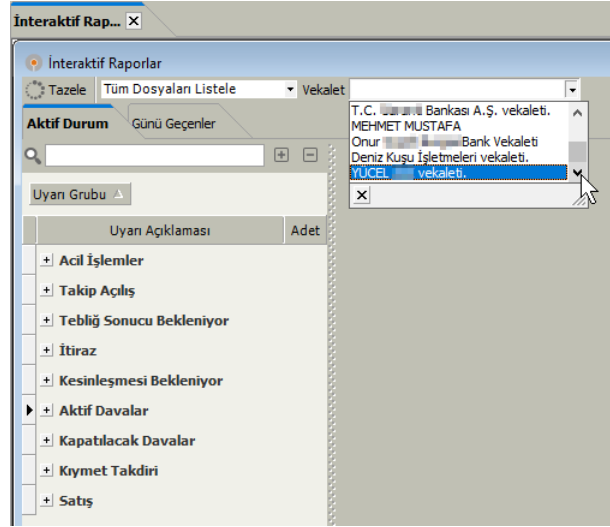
İnteraktif Rap... ×

İnteraktif Raporlar

Tazele | Tüm Dosyaları Listele | Vekalet

T.C. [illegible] Bankası A.Ş. vekaleti.
MEHMET MUSTAFA
Onur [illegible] Bank Vekaleti
Deniz Kuşu İşletmeleri vekaleti.
YÜCEL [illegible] vekaleti.
×

Aktif Durum | Günü Geçenler

Uyarı Grubu

| Uyarı Açıklaması | Adet |
|---|---|
| Acil İşlemler | |
| Takip Açılış | |
| Tebliğ Sonucu Bekleniyor | |
| İtiraz | |
| Kesinleşmesi Bekleniyor | |
| Aktif Davalar | |
| Kapatılacak Davalar | |
| Kıymet Takdiri | |
| Satış | |